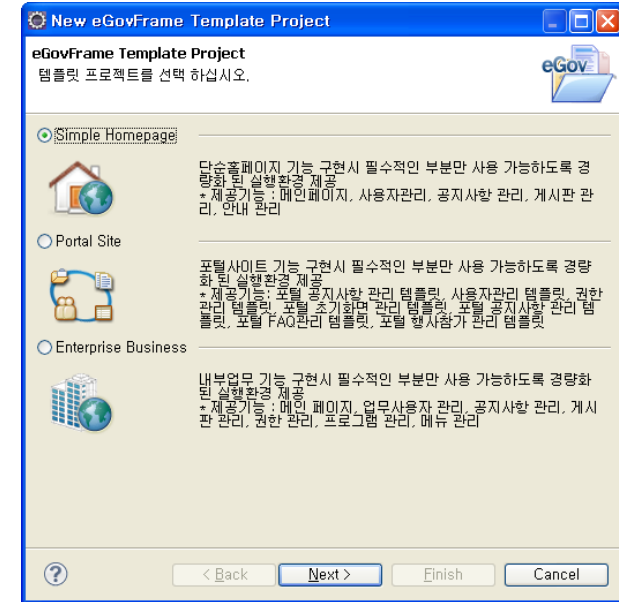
New eGovFrame Template Project

eGovFrame Template Project
템플릿 프로젝트를 선택 하십시오.

eGov

Simple Homepage

단순홈페이지 기능 구현시 필수적인 부분만 사용 가능하도록 경량화 된 실행환경 제공
* 제공기능 : 메인페이지, 사용자관리, 공지사항 관리, 게시판 관리, 안내 관리

Portal Site

포털사이트 기능 구현시 필수적인 부분만 사용 가능하도록 경량화 된 실행환경 제공
* 제공기능: 포털 공지사항 관리 템플릿, 사용자관리 템플릿, 권한관리 템플릿, 포털 초기화면 관리 템플릿, 포털 공지사항 관리 템플릿, 포털 FAQ관리 템플릿, 포털 행사참가 관리 템플릿

Enterprise Business

내부업무 기능 구현시 필수적인 부분만 사용 가능하도록 경량화 된 실행환경 제공
* 제공기능 : 메인 페이지, 업무사용자 관리, 공지사항 관리, 게시판 관리, 권한 관리, 프로그램 관리, 메뉴 관리

?

< Back

Next >

Finish

Cancel